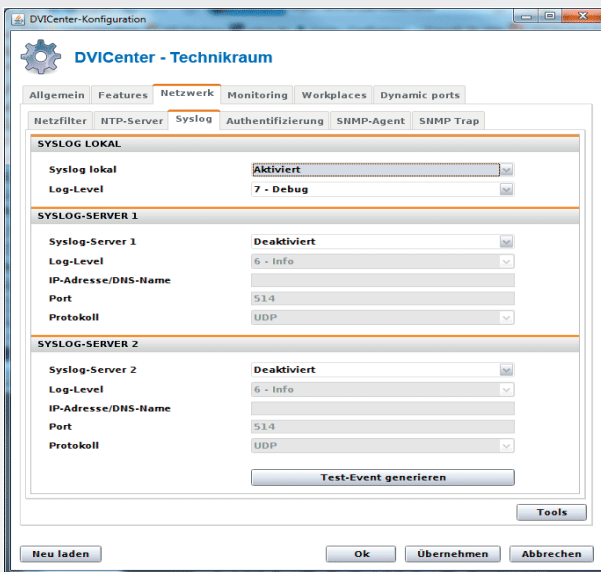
DVICenter-Konfiguration

DVICenter - Technikraum

Allgemein | Features | Netzwerk | Monitoring | Workplaces | Dynamic ports

Netzfilter | NTP-Server | Syslog | Authentifizierung | SNMP-Agent | SNMP Trap

SYSLOG LOKAL

Syslog lokal: Aktiviert
Log-Level: 7 - Debug

SYSLOG-SERVER 1

Syslog-Server 1: Deaktiviert
Log-Level: 6 - Info
IP-Adresse/DNS-Name
Port: 514
Protokoll: UDP

SYSLOG-SERVER 2

Syslog-Server 2: Deaktiviert
Log-Level: 6 - Info
IP-Adresse/DNS-Name
Port: 514
Protokoll: UDP

Test-Event generieren

Tools

Neu laden | Ok | Übernehmen | Abbrechen